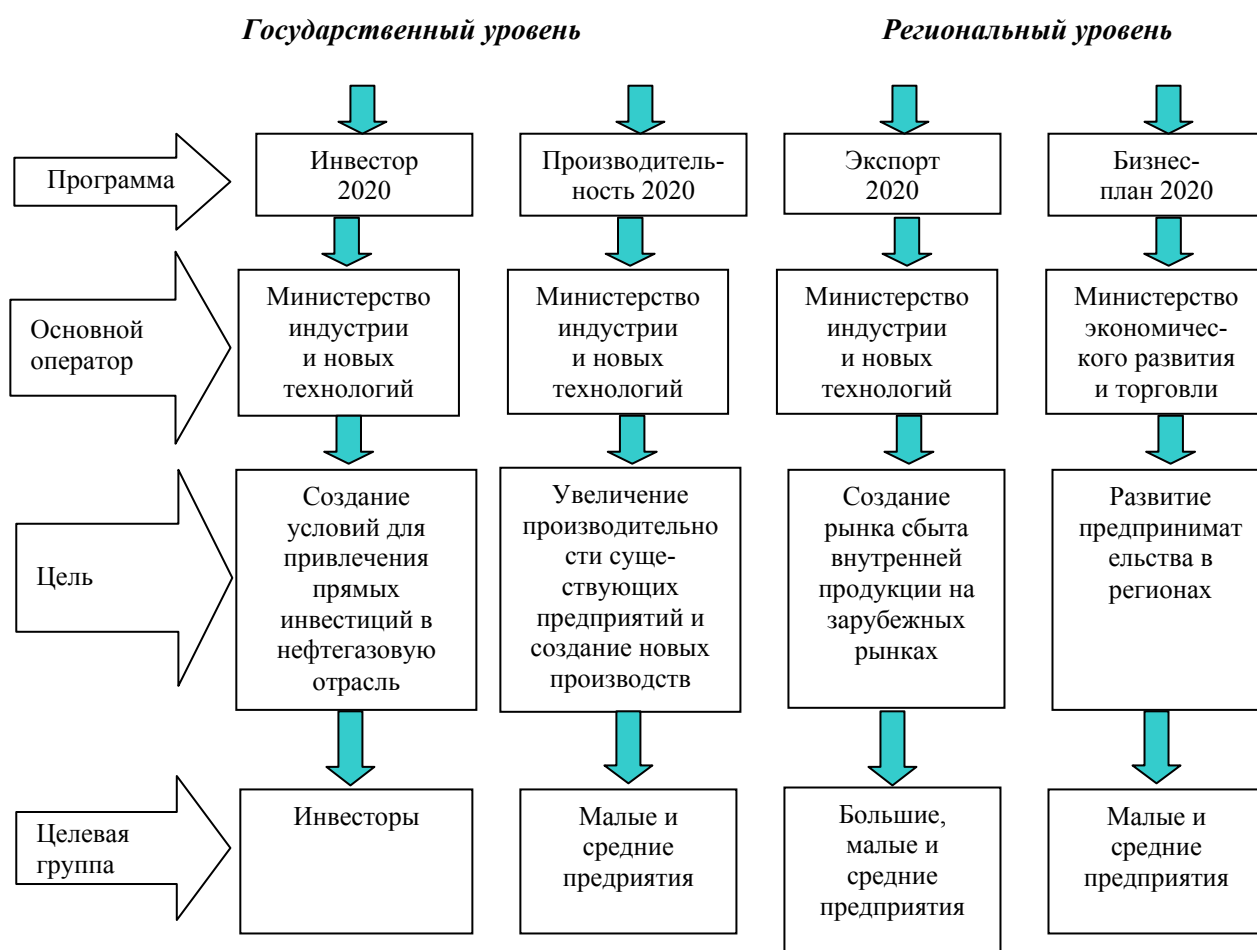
Государственный уровень

Региональный уровень

Программа

Инвестор 2020

Производительность 2020

Экспорт 2020

Бизнес-план 2020

Основной оператор

Министерство индустрии и новых технологий

Министерство индустрии и новых технологий

Министерство индустрии и новых технологий

Министерство экономического развития и торговли

Цель

Создание условий для привлечения прямых инвестиций в нефтегазовую отрасль

Увеличение производительно сти существующих предприятий и создание новых производств

Создание рынка сбыта внутренней продукции на зарубежных рынках

Развитие предпринимат ельства в регионах

Целевая группа

Инвесторы

Малые и средние предприятия

Большие, малые и средние предприятия

Малые и средние предприятия